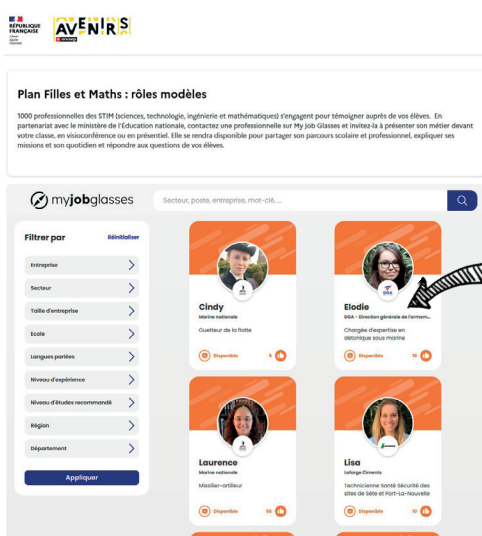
RÉPUBLIQUE FRANÇAISE

AVENIRS

Plan Filles et Maths : rôles modèles

1000 professionnelles des STIM (sciences, technologie, ingénierie et mathématiques) s'engagent pour témoigner auprès de vos élèves. En partenariat avec le ministère de l'Education nationale, contactez une professionnelle sur My Job Glasses et invitez-la à présenter son métier devant votre classe, en visioconférence ou en présentiel. Elle se rendra disponible pour partager son parcours scolaire et professionnel, expliquer ses missions et son quotidien et répondre aux questions de vos élèves.

myjobglasses

Secteur, poste, entreprise, mot-clé...

Filtrer par

Réinitialiser

Entreprise

Secteur

Taille d'entreprise

Ecole

Langues parlées

Niveau d'expérience

Niveau d'études recommandé

Région

Département

Appliquer

Cindy
Marine nationale
Guetteur de la flotte
Disponible 5

Elodie
DGA - Direction générale de l'armem...
Chargée d'expertise en détonique sous marine
Disponible 10

Laurence
Marine nationale
Missilier-artilleur
Disponible 56

Lisa
Lafarge Ciments
Technicienne Santé Sécurité des sites de Sète et Fort-La-Nouvelle
Disponible 10